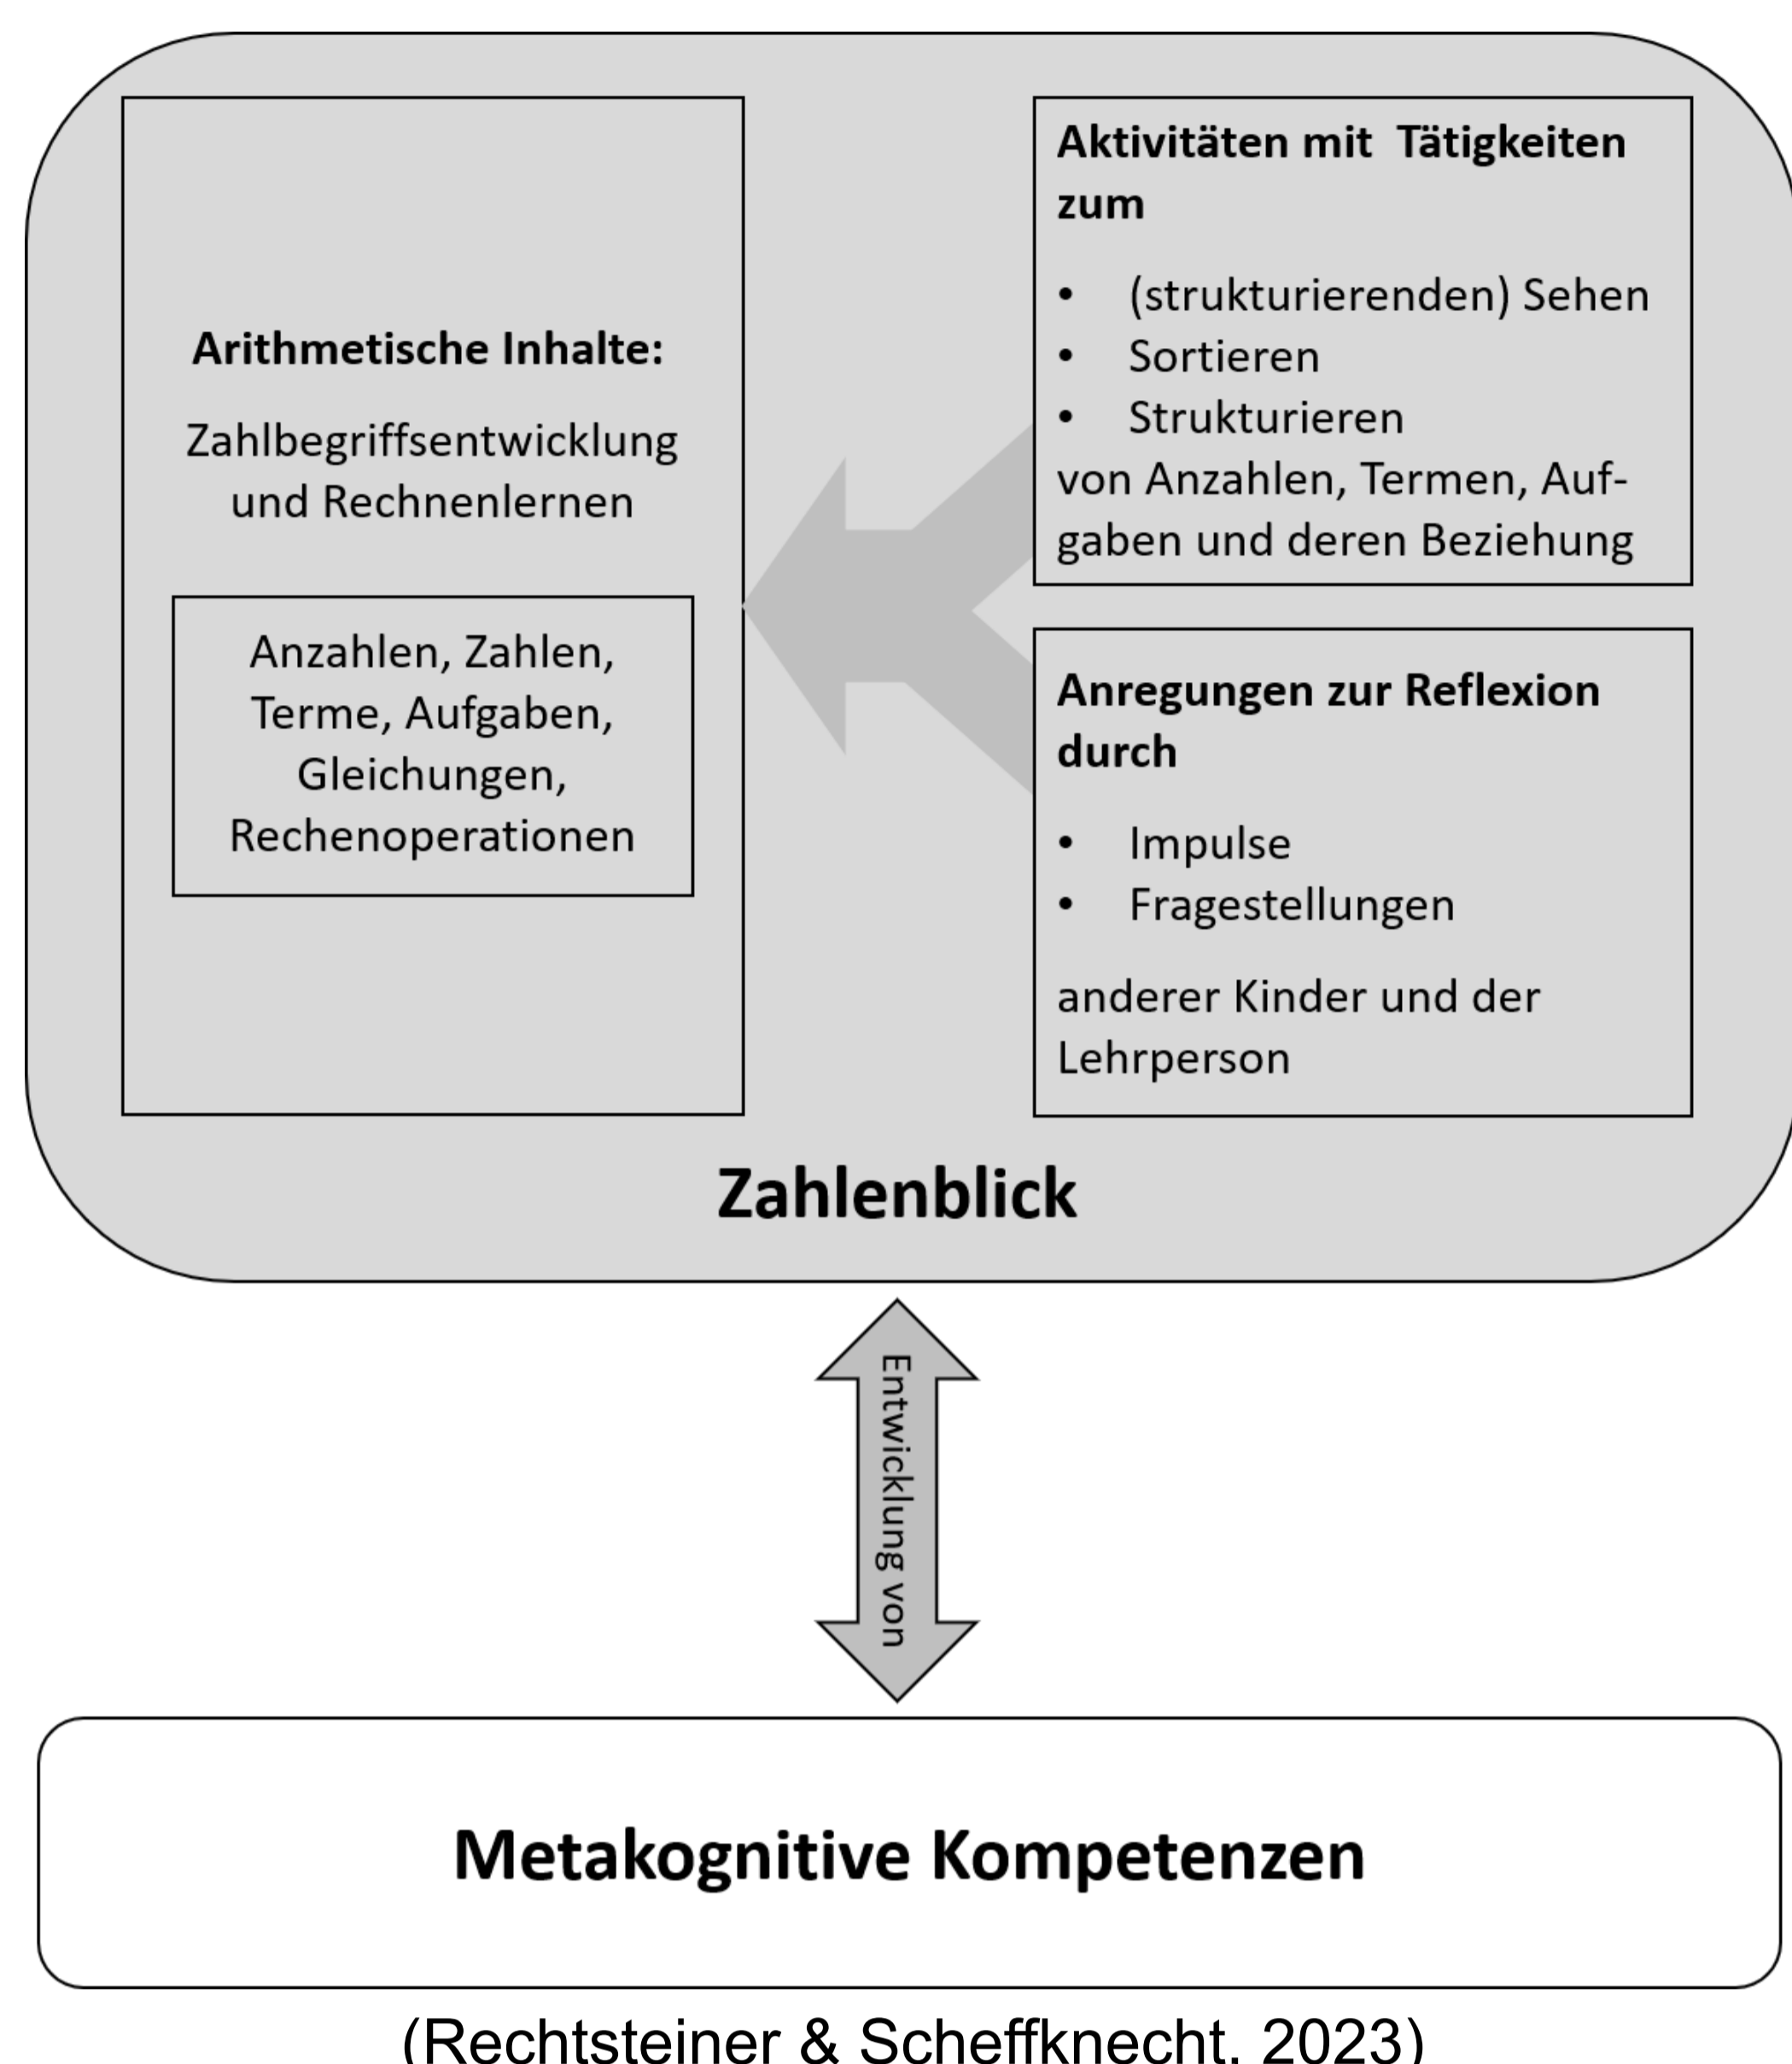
Arithmetische Inhalte:

Zahlbegriffsentwicklung und Rechnenlernen

Anzahlen, Zahlen, Terme, Aufgaben, Gleichungen, Rechenoperationen

Aktivitäten mit Tätigkeiten zum

• (strukturierenden) Sehen
• Sortieren
• Strukturieren

von Anzahlen, Termen, Aufgaben und deren Beziehung

Anregungen zur Reflexion durch

• Impulse
• Fragestellungen

anderer Kinder und der Lehrperson

Zahlenblick

Entwicklung von

Metakognitive Kompetenzen

(Rechtsteiner & Scheffknecht, 2023)